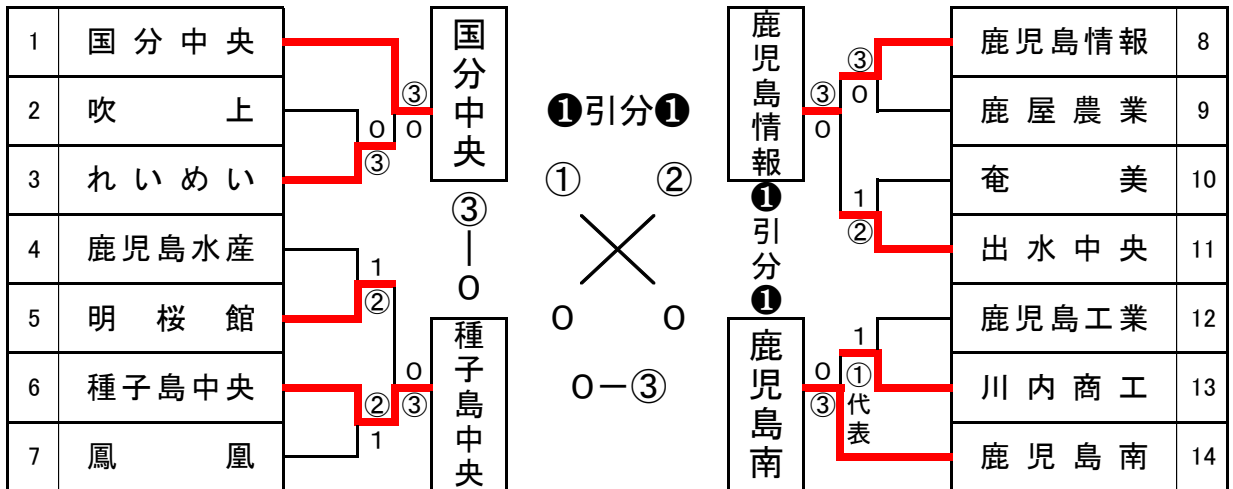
| 1 | 国分中央 |
|---|---|
| 2 | 吹上 |
| 3 | れいめい |
| 4 | 鹿児島水産 |
| 5 | 明桜館 |
| 6 | 種子島中央 |
| 7 | 鳳凰 |

③ 0 0 ③ 1 ② 0 ② ③ 1

国分中央

③
|
0

種子島中央

❶引分❶

① ②

0 0

0－③

鹿児島情報

❶
引
分
❶

鹿児島南

③ 0 ③ 0 1 ② 1 0 ① 代表 ③

| 鹿児島情報 | 8 |
|---|---|
| 鹿屋農業 | 9 |
| 奄美 | 10 |
| 出水中央 | 11 |
| 鹿児島工業 | 12 |
| 川内商工 | 13 |
| 鹿児島南 | 14 |